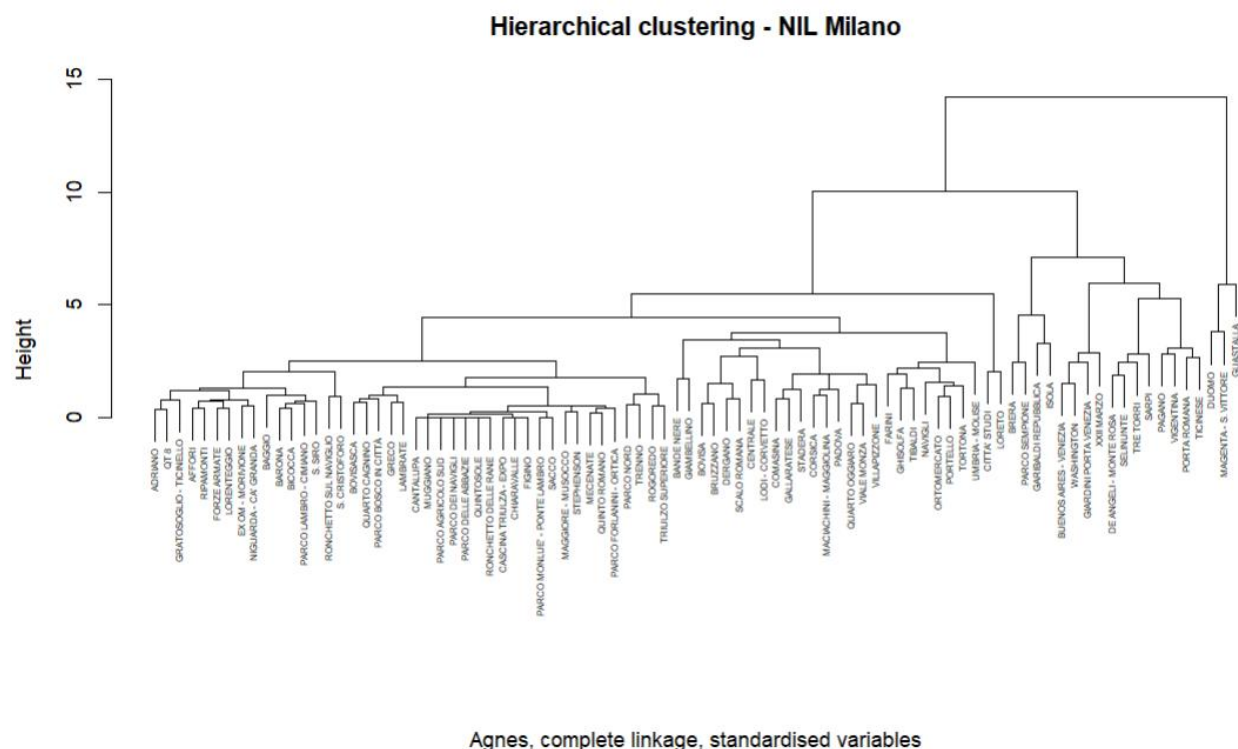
Hierarchical clustering - NIL Milano

Height

15
10
5
0

ADRIANO
QT 8
GRATOSOGLIO - TICINELLO
AFFORI
RIPAMONTI
FORZE ARMATE
LORENTEGGIO
EX OM - MORIVIONE
NIGUARDA - CA' GRANDA
BAGGIO
BARONA
BICOCCA
PARCO LAMBRO - CIMIANO
S. SIRO
RONCHETTO SUL NAVIGLIO
S. CRISTOFORO
BOVISASCA
QUARTO CAGNINO
PARCO BOSCO IN CITTÀ
GRECO
LAMBRATE
CANTALUPA
MUGGIANO
PARCO AGRICOLO SUD
PARCO DEI NAVIGLI
PARCO DELLE ABBAZIE
QUINTOSOLE
RONCHETTO DELLE RANE
CASCINA TRIULZA - EXPO
CHIARAVALLE
FIGINO
PARCO MONLUE' - PONTE LAMBRO
SACCO
MAGGIORE - MUSOCCO
STEPHENSON
MECENATE
QUINTO ROMANO
PARCO FORLANINI - ORTICA
PARCO NORD
TRENNO
ROGOREDO
TRIULZO SUPERIORE
BANDE NERE
GIAMBELLINO
BOVISA
BRUZZANO
DERGANO
SCALO ROMANA
CENTRALE
LODI - CORVETTO
COMASINA
GALLARATESE
STADERA
CORSICA
MACIACHINI - MAGGIOLINA
PADOVA
QUARTO OGGIARO
VIALE MONZA
VILLAPIZZONE
FARINI
GHISOLFA
TIBALDI
NAVIGLI
ORTOMERCATO
PORTELLO
TORTONA
UMBRIA - MOLISE
CITTA' STUDI
LORETO
BRERA
PARCO SEMPIONE
GARIBALDI REPUBBLICA
ISOLA
BUENOS AIRES - VENEZIA
WASHINGTON
GIARDINI PORTA VENEZIA
XXII MARZO
DE ANGELI - MONTE ROSA
SELINUNTE
TRE TORRI
SARPI
PAGANO
VIGENTINA
PORTA ROMANA
TICINESE
DUOMO
MAGENTA - S. VITTORE
GUASTALLA

Agnes, complete linkage, standardised variables